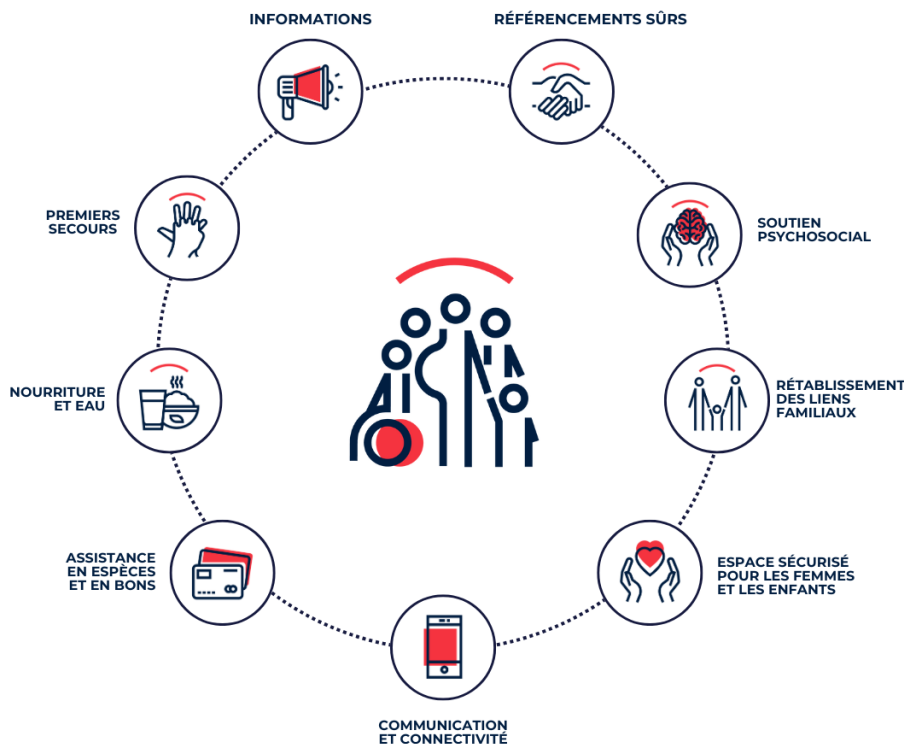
INFORMATIONS

RÉFÉRENCEMENTS SÛRS

SOUTIEN PSYCHOSOCIAL

RÉTABLISSEMENT DES LIENS FAMILIAUX

ESPACE SÉCURISÉ POUR LES FEMMES ET LES ENFANTS

COMMUNICATION ET CONNECTIVITÉ

ASSISTANCE EN ESPÈCES ET EN BONS

NOURRITURE ET EAU

PREMIERS SECOURS